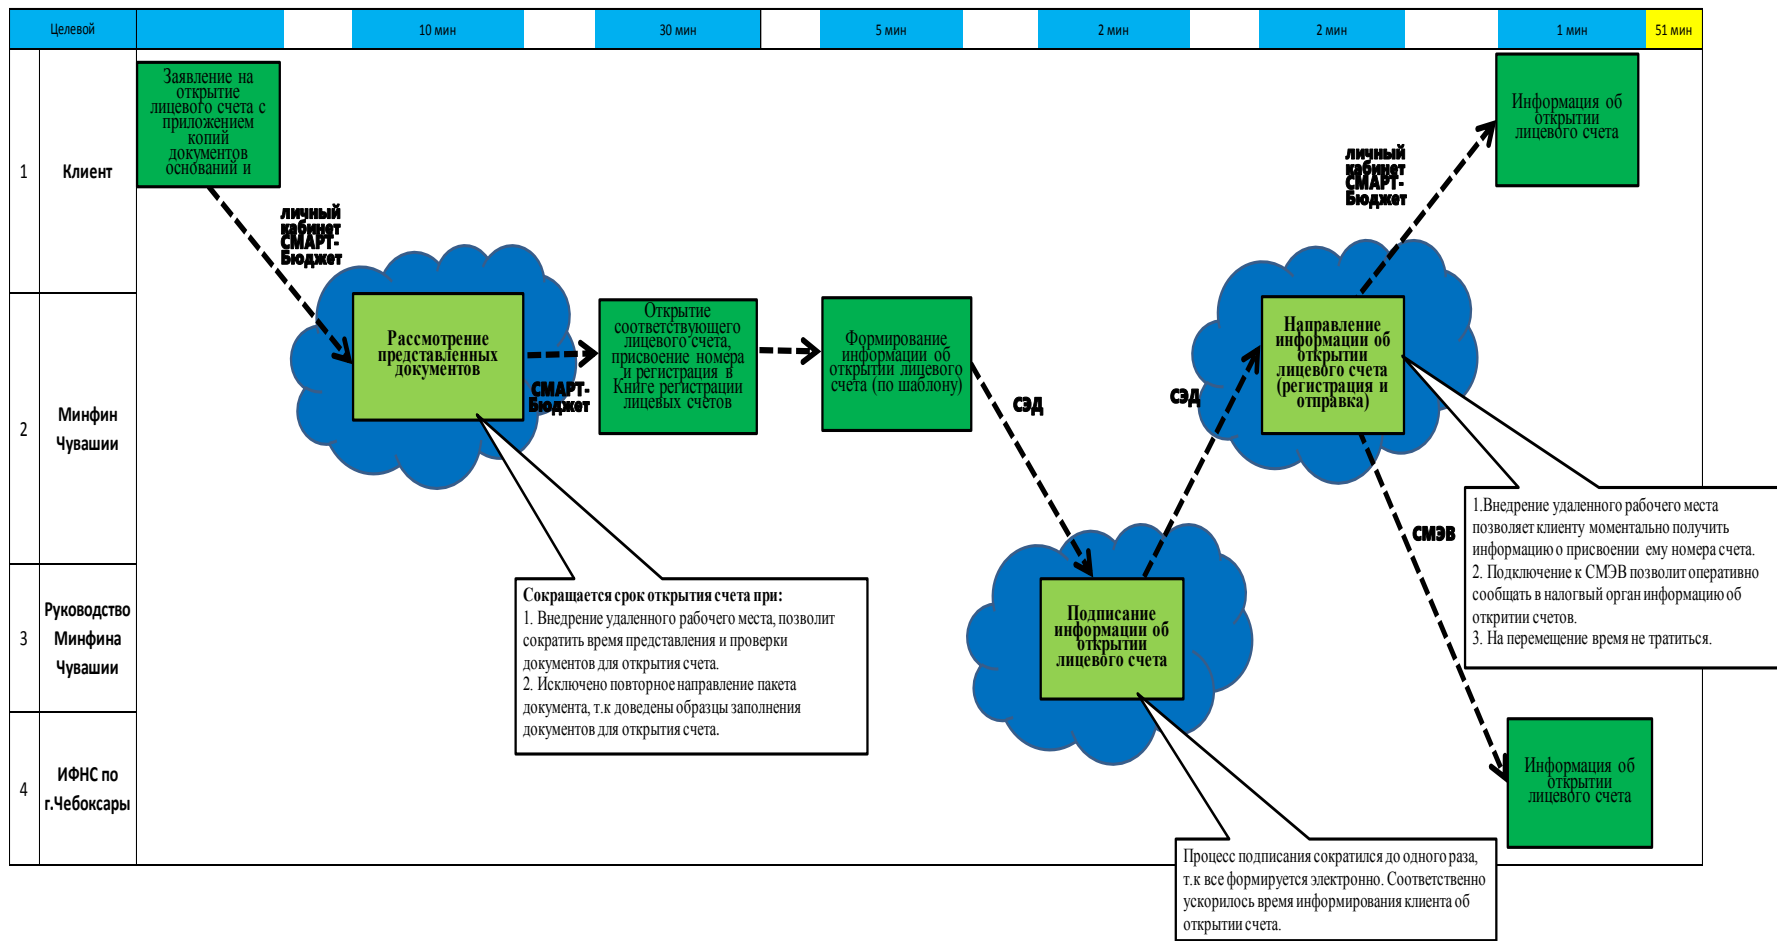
| Целевой | | | 10 мин | | 30 мин | | 5 мин | 2 мин | | 2 мин | 1 мин | 51 мин |
|---|---|---|---|---|---|---|---|---|---|---|---|---|

1 Клиент

2 Минфин Чувашии

3 Руководство Минфина Чувашии

4 ИФНС по г.Чебоксары

Заявление на открытие лицевого счета с приложением копий документов оснований и

личный кабинет СМАРТ-Бюджет

Рассмотрение представленных документов

СМАРТ-Бюджет

Открытие соответствующего лицевого счета, присвоение номера и регистрация в Книге регистрации лицевых счетов

Формирование информации об открытии лицевого счета (по шаблону)

СЭД

Подписание информации об открытии лицевого счета

СЭД

Направление информации об открытии лицевого счета (регистрация и отправка)

личный кабинет СМАРТ-Бюджет

Информация об открытии лицевого счета

СМЭВ

Информация об открытии лицевого счета

Сокращается срок открытия счета при:
1. Внедрение удаленного рабочего места, позволит сократить время представления и проверки документов для открытия счета.
2. Исключено повторное направление пакета документа, т.к доведены образцы заполнения документов для открытия счета.

1.Внедрение удаленного рабочего места позволяет клиенту моментально получить информацию о присвоении ему номера счета.
2. Подключение к СМЭВ позволит оперативно сообщать в налоговый орган информацию об открытии счетов.
3. На перемещение время не тратиться.

Процесс подписания сократился до одного раза, т.к все формируется электронно. Соответственно ускорилось время информирования клиента об открытии счета.